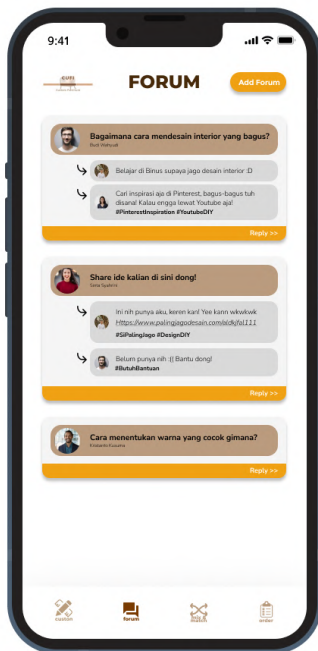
9:41

FORUM

Add Forum

Bagaimana cara mendesain interior yang bagus?
Budi Wahyudi

Belajar di Binus supaya jago desain interior :D

Cari inspirasi aja di Pinterest, bagus-bagus tuh disana! Kalau engga lewat Youtube aja!
#PinterestInspiration #YoutubeDIY

Reply >>

Share ide kalian di sini dong!
Tasia Syahrin

Ini nih punya aku, kenin kan! Yee kann wkwkwk
https://www.palingjagodesain.com/aldkjfal111
#SiPalingJago #DesignDIY

Belum punya nih :(( Bantu dong!
#ButuhBantuan

Reply >>

Cara menentukan warna yang cocok gimana?
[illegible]

Reply >>

custom

forum

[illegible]

order